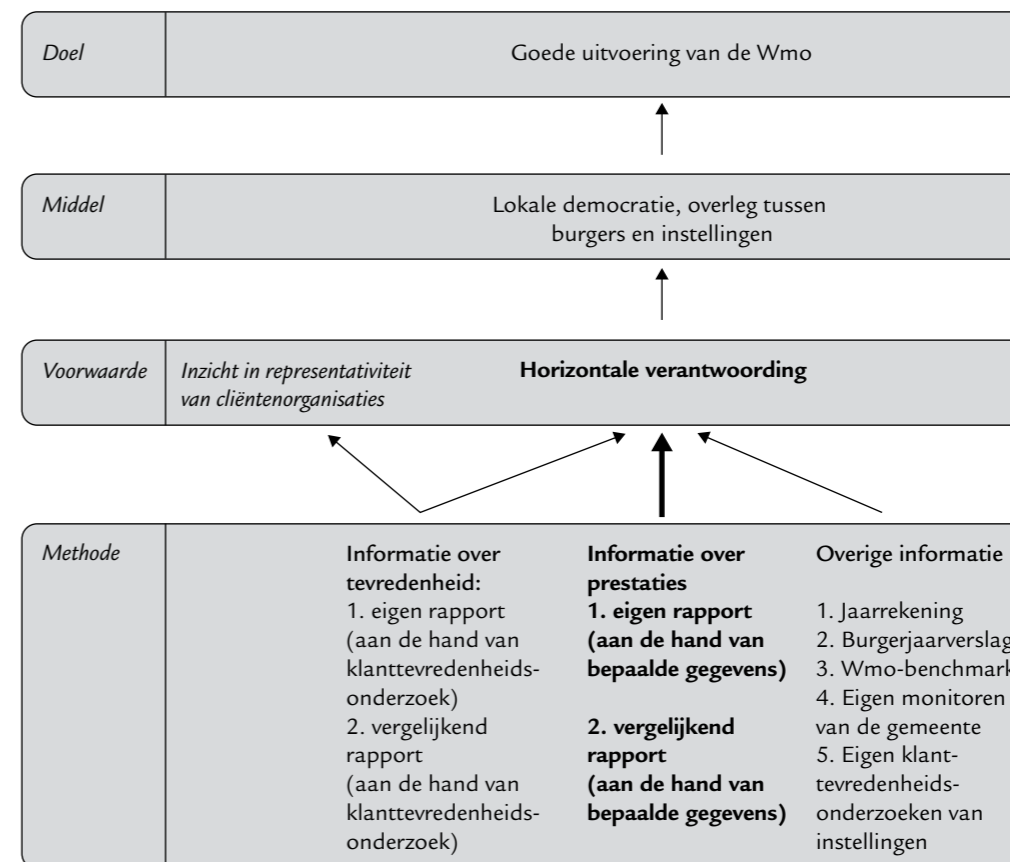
Doel

Goede uitvoering van de Wmo

Middel

Lokale democratie, overleg tussen burgers en instellingen

Voorwaarde

Inzicht in representativiteit van cliëntenorganisaties

**Horizontale verantwoording**

Methode

**Informatie over tevredenheid:**
1. eigen rapport (aan de hand van klanttevredenheidsonderzoek)
2. vergelijkend rapport (aan de hand van klanttevredenheidsonderzoek)

**Informatie over prestaties**
**1. eigen rapport (aan de hand van bepaalde gegevens)**

**2. vergelijkend rapport (aan de hand van bepaalde gegevens)**

**Overige informatie**

1. Jaarrekening
2. Burgerjaarversla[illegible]
3. Wmo-benchmar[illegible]
4. Eigen monitoren van de gemeente
5. Eigen klanttevredenheidsonderzoeken van instellingen